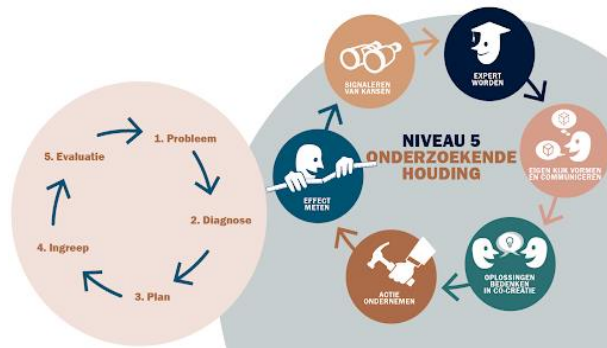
1. Probleem

2. Diagnose

3. Plan

4. Ingreep

5. Evaluatie

SIGNALEREN VAN KANSEN

EXPERT WORDEN

EIGEN KIJK VORMEN EN COMMUNICEREN

OPLOSSINGEN BEDENKEN IN CO-CREATIE

ACTIE ONDERNEMEN

EFFECT METEN

NIVEAU 5 ONDERZOEKENDE HOUDING